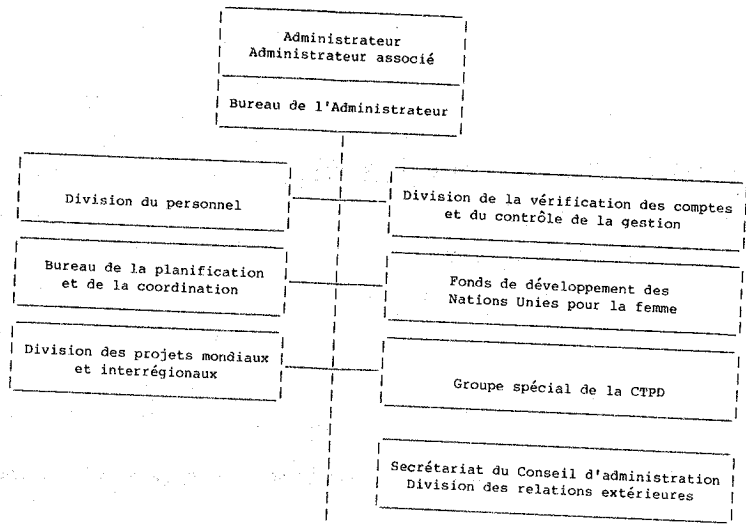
Administrateur
Administrateur associé

Bureau de l'Administrateur

Division du personnel

Division de la vérification des comptes et du contrôle de la gestion

Bureau de la planification et de la coordination

Fonds de développement des Nations Unies pour la femme

Division des projets mondiaux et interrégionaux

Groupe spécial de la CTPD

Secrétariat du Conseil d'administration
Division des relations extérieures